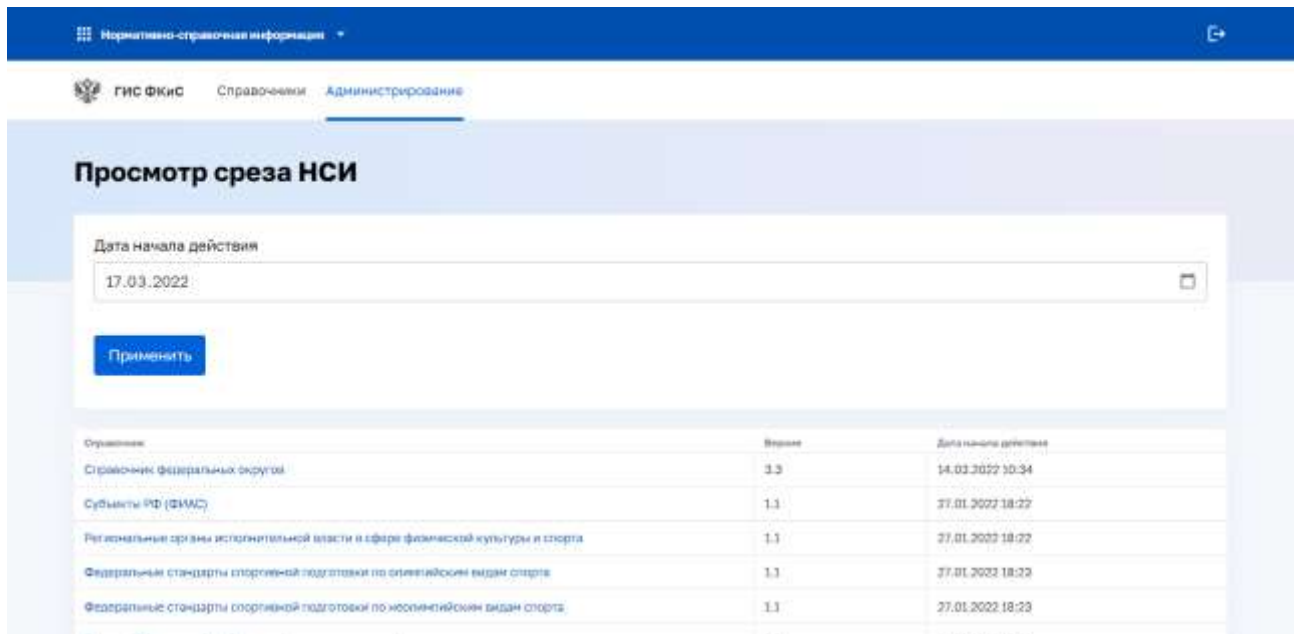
Нормативно-справочная информация

ГИС ФКиС Справочники Администрирование

Просмотр среза НСИ

Дата начала действия

17.03.2022

Применить

| Справочник | Версия | Дата начала действия |
|---|---|---|
| Справочник федеральных округов | 3.3 | 14.03.2022 10:34 |
| Субъекты РФ (ФИАС) | 1.1 | 27.01.2022 18:22 |
| Региональные органы исполнительной власти в сфере физической культуры и спорта | 1.1 | 27.01.2022 18:22 |
| Федеральные стандарты спортивной подготовки по олимпийским видам спорта | 1.1 | 27.01.2022 18:23 |
| Федеральные стандарты спортивной подготовки по неолимпийским видам спорта | 1.1 | 27.01.2022 18:23 |